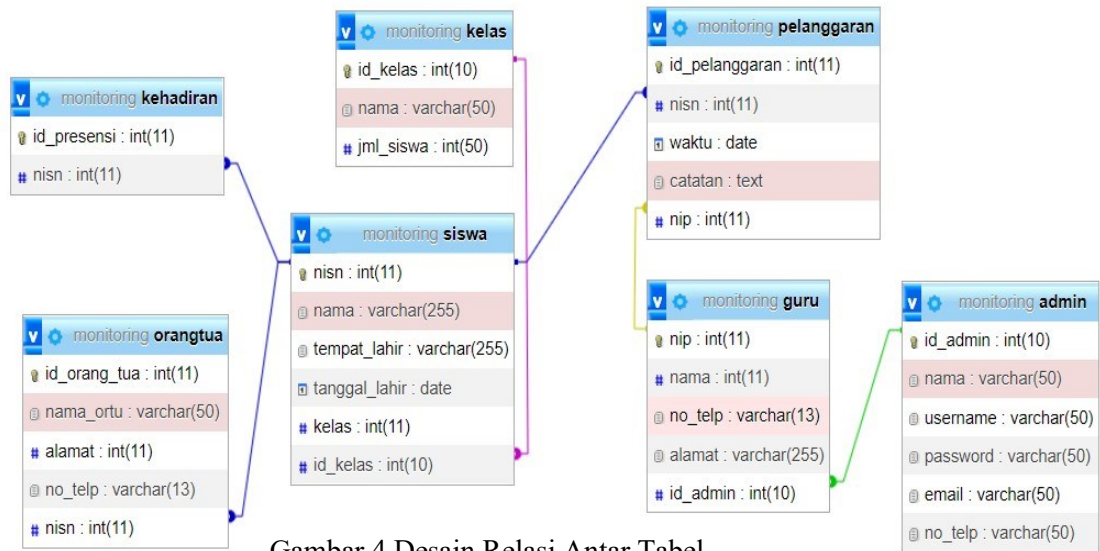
monitoring kelas
id_kelas : int(10)
nama : varchar(50)
jml_siswa : int(50)

monitoring pelanggaran
id_pelanggaran : int(11)
nisn : int(11)
waktu : date
catatan : text
nip : int(11)

monitoring kehadiran
id_presensi : int(11)
nisn : int(11)

monitoring siswa
nisn : int(11)
nama : varchar(255)
tempat_lahir : varchar(255)
tanggal_lahir : date
kelas : int(11)
id_kelas : int(10)

monitoring orangtua
id_orang_tua : int(11)
nama_ortu : varchar(50)
alamat : int(11)
no_telp : varchar(13)
nisn : int(11)

monitoring guru
nip : int(11)
nama : int(11)
no_telp : varchar(13)
alamat : varchar(255)
id_admin : int(10)

monitoring admin
id_admin : int(10)
nama : varchar(50)
username : varchar(50)
password : varchar(50)
email : varchar(50)
no_telp : varchar(50)

Gambar 4 Desain Relasi Antar Tabel